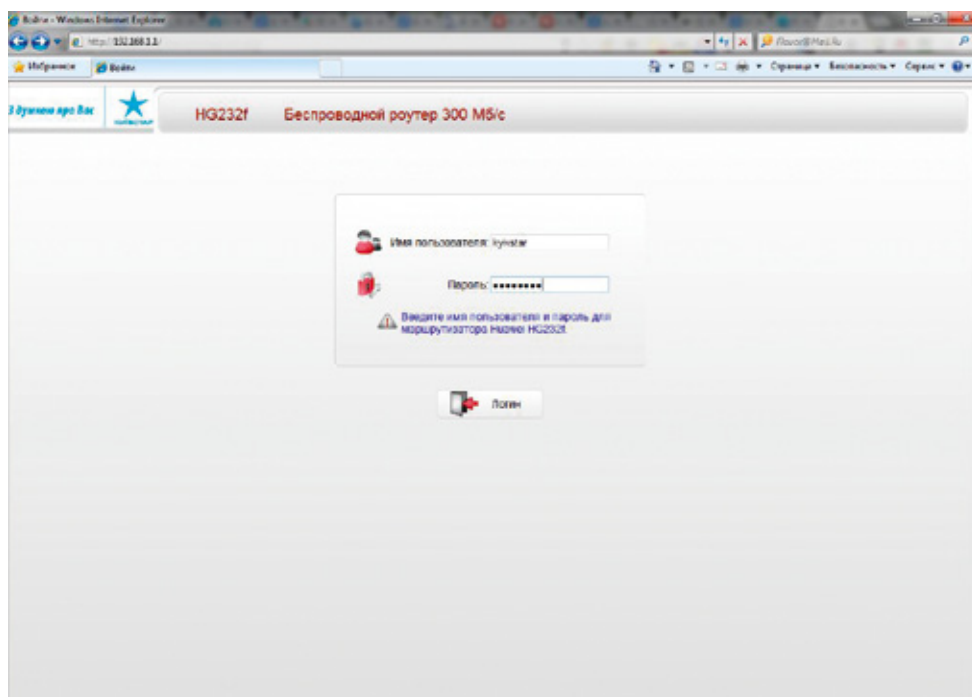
Войти - Windows Internet Explorer
http://192.168.1.1/
Избранное
Войти
Страница ▾ Безопасность ▾ Сервис ▾
З думкою про Вас
HG232f
Беспроводной роутер 300 Мб/с
Имя пользователя: kyivstar
Пароль: •••••••••
Введите имя пользователя и пароль для маршрутизатора Huawei HG232f.
Логин